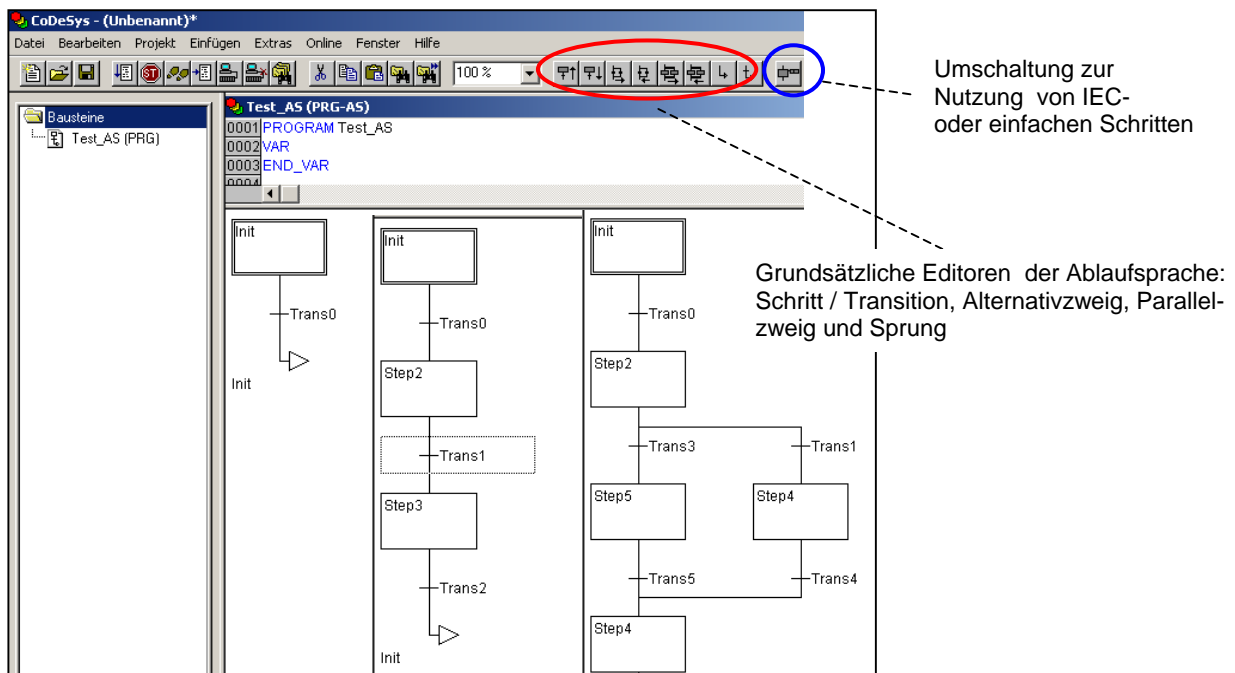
CoDeSys - (Unbenannt)*

Datei Bearbeiten Projekt Einfügen Extras Online Fenster Hilfe

100 %

Umschaltung zur Nutzung von IEC- oder einfachen Schritten

Bausteine
Test_AS (PRG)

Test_AS (PRG-AS)
0001 PROGRAM Test_AS
0002 VAR
0003 END_VAR
0004

Grundsätzliche Editoren der Ablaufsprache: Schritt / Transition, Alternativzweig, Parallelzweig und Sprung

Init
Trans0
Init

Init
Trans0
Step2
Trans1
Step3
Trans2
Init

Init
Trans0
Step2
Trans3
Trans1
Step5
Step4
Trans5
Trans4
Step4